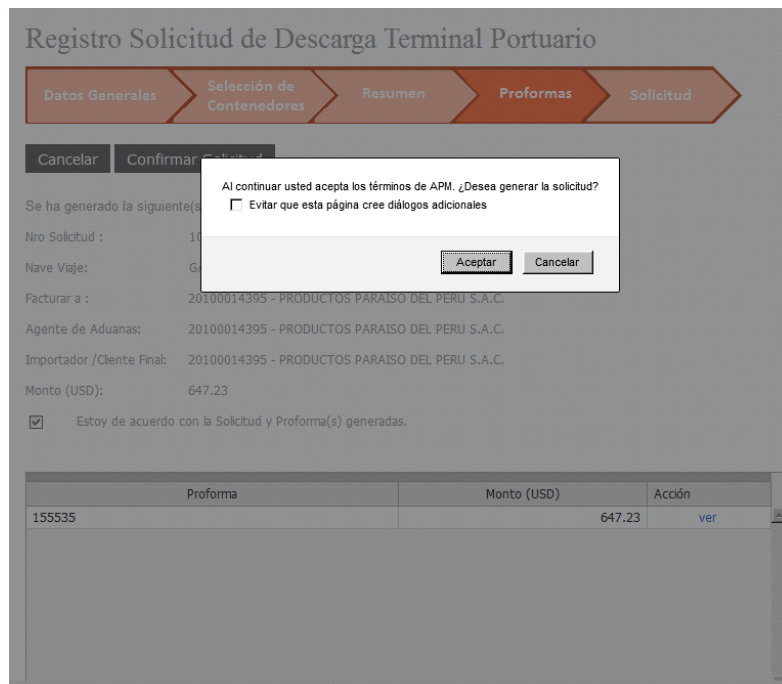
Registro Solicitud de Descarga Terminal Portuario

Datos Generales
Selección de Contenedores
Resumen
Proformas
Solicitud

Cancelar
Confirmar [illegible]

Se ha generado la siguiente(s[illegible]

Nro Solicitud : 1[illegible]

Nave Viaje: G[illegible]

Facturar a : 20100014395 - PRODUCTOS PARAISO DEL PERU S.A.C.

Agente de Aduanas: 20100014395 - PRODUCTOS PARAISO DEL PERU S.A.C.

Importador /Cliente Final: 20100014395 - PRODUCTOS PARAISO DEL PERU S.A.C.

Monto (USD): 647.23

Estoy de acuerdo con la Solicitud y Proforma(s) generadas.

| Proforma | Monto (USD) | Acción |
|---|---|---|
| 155535 | 647.23 | ver |

Al continuar usted acepta los términos de APM. ¿Desea generar la solicitud?
Evitar que esta página cree diálogos adicionales
Aceptar
Cancelar